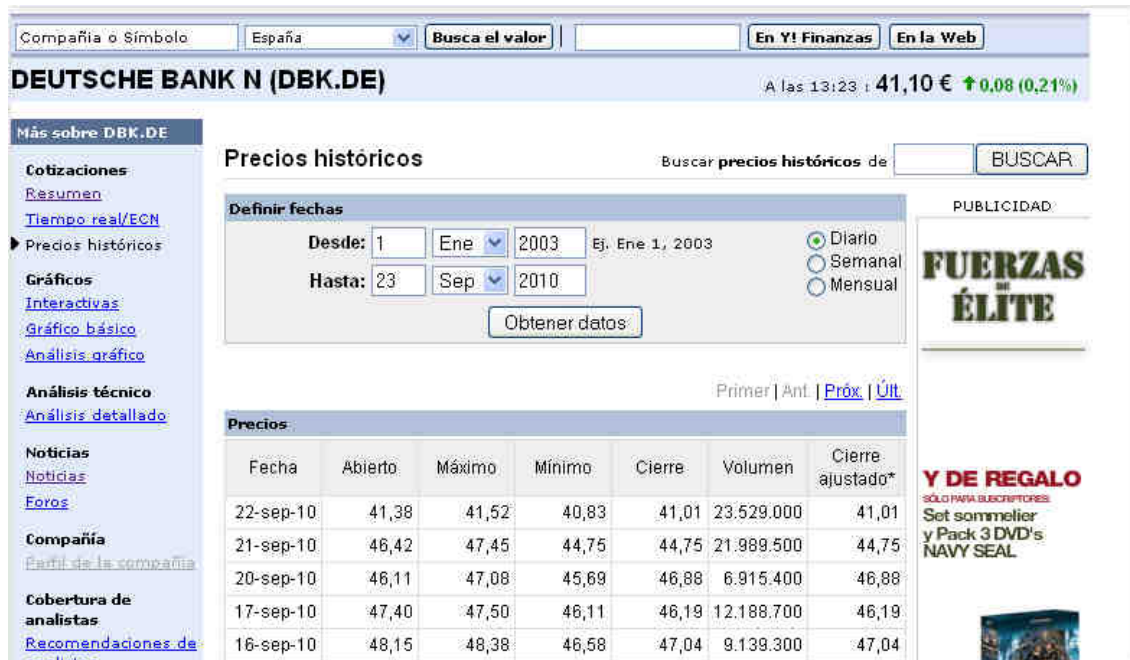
Compañía o Símbolo España Busca el valor En Y! Finanzas En la Web

DEUTSCHE BANK N (DBK.DE)

A las 13:23 : 41,10 € ↑0,08 (0,21%)

Más sobre DBK.DE

Cotizaciones
Resumen
Tiempo real/ECN
Precios históricos

Gráficos
Interactivas
Gráfico básico
Análisis gráfico

Análisis técnico
Análisis detallado

Noticias
Noticias
Foros

Compañía
Perfil de la compañía

Cobertura de analistas
Recomendaciones de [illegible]

Precios históricos

Buscar precios históricos de BUSCAR

Definir fechas

Desde: 1 Ene 2003 Ej. Ene 1, 2003

Hasta: 23 Sep 2010

Diario
Semanal
Mensual

Obtener datos

Primer | Ant. | Próx. | Últ.

Precios

| Fecha | Abierto | Máximo | Mínimo | Cierre | Volumen | Cierre ajustado* |
|---|---|---|---|---|---|---|
| 22-sep-10 | 41,38 | 41,52 | 40,83 | 41,01 | 23.529.000 | 41,01 |
| 21-sep-10 | 46,42 | 47,45 | 44,75 | 44,75 | 21.989.500 | 44,75 |
| 20-sep-10 | 46,11 | 47,08 | 45,69 | 46,88 | 6.915.400 | 46,88 |
| 17-sep-10 | 47,40 | 47,50 | 46,11 | 46,19 | 12.188.700 | 46,19 |
| 16-sep-10 | 48,15 | 48,38 | 46,58 | 47,04 | 9.139.300 | 47,04 |

PUBLICIDAD

FUERZAS DE ÉLITE

Y DE REGALO
SÓLO PARA SUSCRIPTORES
Set sommelier
y Pack 3 DVD's
NAVY SEAL